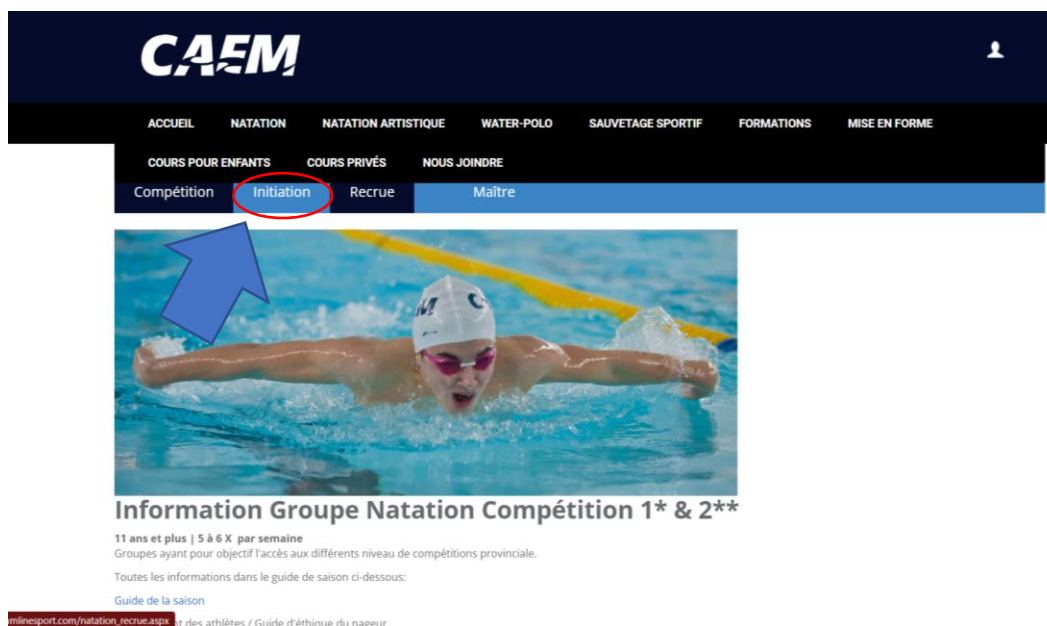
CAEM

ACCUEIL NATATION NATATION ARTISTIQUE WATER-POLO SAUVETAGE SPORTIF FORMATIONS MISE EN FORME

COURS POUR ENFANTS COURS PRIVÉS NOUS JOINDRE

Compétition Initiation Recrue Maître

CAM

Information Groupe Natation Compétition 1* & 2**

11 ans et plus | 5 à 6 X par semaine
Groupes ayant pour objectif l'accès aux différents niveau de compétitions provinciale.

Toutes les informations dans le guide de saison ci-dessous:

Guide de la saison

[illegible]mlinesport.com/natation_recrue.aspx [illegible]nt des athlètes / Guide d'éthique du nageur